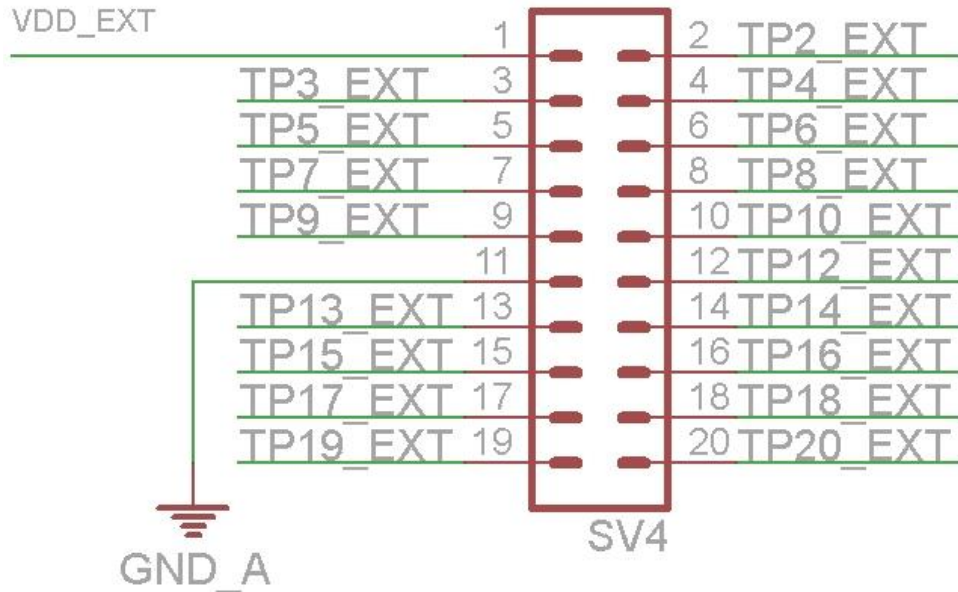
VDD_EXT

1
2 TP2_EXT
TP3_EXT 3
4 TP4_EXT
TP5_EXT 5
6 TP6_EXT
TP7_EXT 7
8 TP8_EXT
TP9_EXT 9
10 TP10_EXT
11
12 TP12_EXT
TP13_EXT 13
14 TP14_EXT
TP15_EXT 15
16 TP16_EXT
TP17_EXT 17
18 TP18_EXT
TP19_EXT 19
20 TP20_EXT

SV4

GND_A